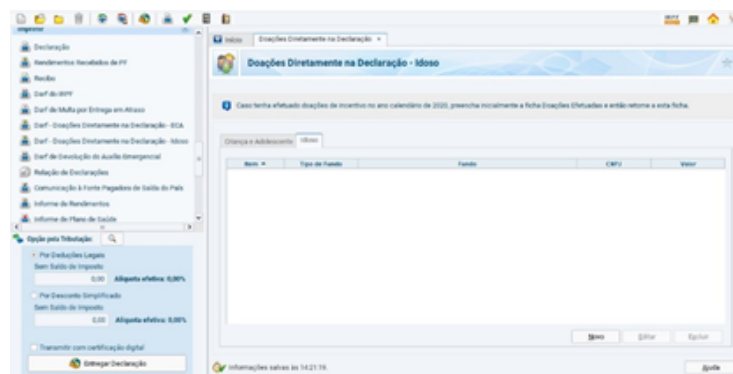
Imprimir

Declaração

Rendimentos Recebidos de PF

Recibo

Darf do IRPF

Darf de Multa por Entrega em Atraso

Darf - Doações Diretamente na Declaração - ECA

Darf - Doações Diretamente na Declaração - Idoso

Darf de Devolução do Auxílio Emergencial

Relação de Declarações

Comunicação à Fonte Pagadora de Saída do País

Informe de Rendimentos

Informe de Plano de Saúde

Opção pela Tributação:

Por Deduções Legais
Sem Saldo de Imposto
0,00 Alíquota efetiva: 0,00%

Por Desconto Simplificado
Sem Saldo de Imposto
0,00 Alíquota efetiva: 0,00%

Transmitir com certificação digital

Entregar Declaração

Início | Doações Diretamente na Declaração ×

Doações Diretamente na Declaração - Idoso

Caso tenha efetuado doações de incentivo no ano calendário de 2020, preencha inicialmente a ficha Doações Efetuadas e então retorne a esta ficha.

Criança e Adolescente | Idoso

| Item | Tipo de Fundo | Fundo | CNPJ | Valor |
|---|---|---|---|---|

Novo | Editar | Excluir

Informações salvas às 14:21:19.

Ajuda